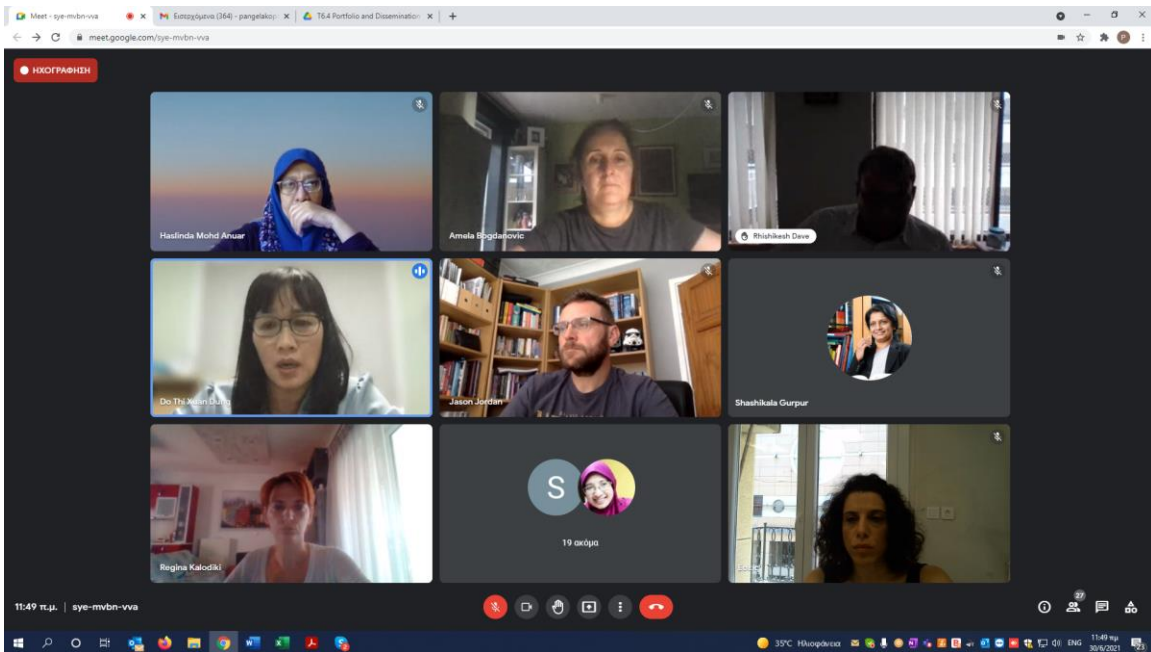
Meet - sye-mvbn-vva
Εισερχόμενα (364) - pangelakop
T6.4 Portfolio and Dissemination
meet.google.com/sye-mvbn-vva

ΗΧΟΓΡΑΦΗΣΗ

Haslinda Mohd Anuar
Amela Bogdanovic
Rhishikesh Dave
Do Thi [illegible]
Jason Jordan
Shashikala Gurpur
Regina Kalodiki
S
19 ακόμα
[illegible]

11:49 π.μ. | sye-mvbn-vva

27

35°C Ηλιοφάνεια
ENG
11:49 πμ
30/6/2021
23